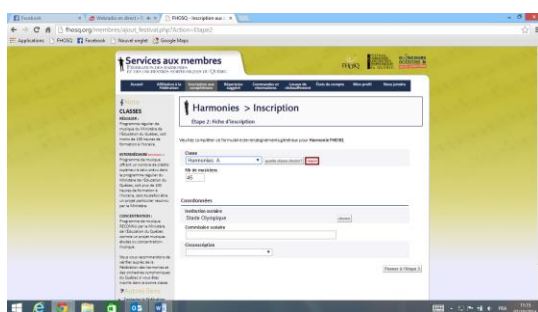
Facebook | Webradio en direct | FHOSQ - Inscription aux | ×

fhosq.org/membres/ajout_festival.php?Action=Etape2

Applications | FHOSQ | Facebook | Nouvel onglet | Google Maps

Services aux membres
FÉDÉRATION DES HARMONIES ET DES ORCHESTRES SYMPHONIQUES DU QUÉBEC

FHOSQ

Accueil | Affiliation à la Fédération | Inscription aux compétitions | Répertoire suggéré | Commandes et informations | Location de médailles | État de compte | Mon profil | Nous joindre

Aide

CLASSES

RÉGULIER :
Programme régulier de musique du Ministère de l'Éducation du Québec, soit moins de 100 heures de formation à l'horaire.

INTERMÉDIAIRE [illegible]
Programme de musique offert, en nombre de crédits supérieur à celui prévu dans le programme régulier du Ministère de l'Éducation du Québec, soit plus de 100 heures de formation à l'horaire, sans toutefois être un projet particulier reconnu par le Ministère.

CONCENTRATION :
Programme de musique RECONNU par le Ministère de l'Éducation du Québec comme un projet musique études ou concentration musique.

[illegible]

Harmonies > Inscription
Étape 2: Fiche d'inscription

Veuillez compléter ce formulaire de renseignements généraux pour Harmonie FHOSQ

Classe
Harmonies - A | quelle classe choisir? | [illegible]

Nb de musiciens
45

Coordonnées

Institution scolaire
Stade Olympique | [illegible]

Commission scolaire

Circonscription

Passez à l'étape 3